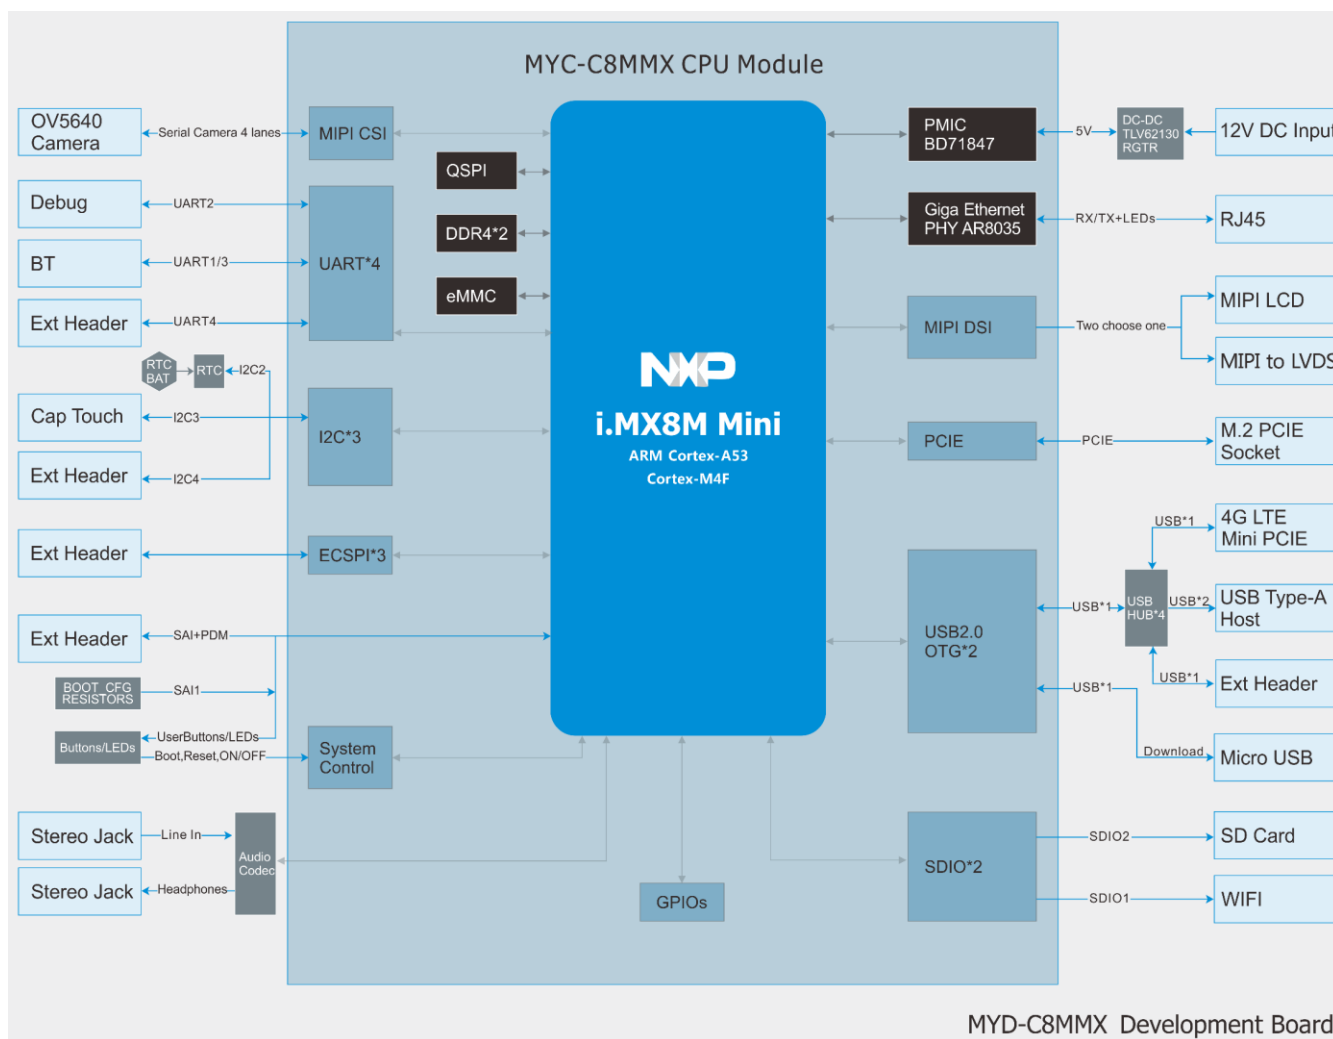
MYC-C8MMX CPU Module

OV5640 Camera
Serial Camera 4 lanes
MIPI CSI
QSPI
DDR4*2
eMMC
Debug
UART2
BT
UART1/3
UART*4
Ext Header
UART4
RTC BAT
RTC
I2C2
Cap Touch
I2C3
I2C*3
Ext Header
I2C4
Ext Header
ECSPI*3
Ext Header
SAI+PDM
BOOT_CFG RESISTORS
SAI1
Buttons/LEDs
UserButtons/LEDs
Boot,Reset,ON/OFF
System Control
Stereo Jack
Line In
Audio Codec
Stereo Jack
Headphones
GPIOs

NXP
i.MX8M Mini
ARM Cortex-A53
Cortex-M4F

PMIC BD71847
5V
DC-DC TLV62130 RGTR
12V DC Input
Giga Ethernet PHY AR8035
RX/TX+LEDs
RJ45
MIPI DSI
Two choose one
MIPI LCD
MIPI to LVDS
PCIE
PCIE
M.2 PCIE Socket
USB*1
4G LTE Mini PCIE
USB2.0 OTG*2
USB*1
USB HUB*4
USB*2
USB Type-A Host
USB*1
Ext Header
USB*1
Download
Micro USB
SDIO*2
SDIO2
SD Card
SDIO1
WIFI

MYD-C8MMX Development Board